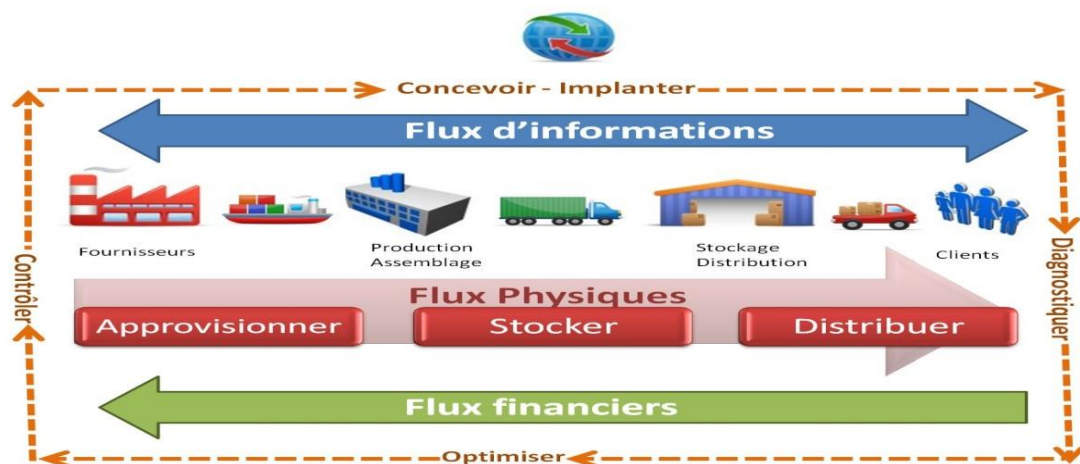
Concevoir - Implanter

Flux d'informations

Fournisseurs

Production Assemblage

Stockage Distribution

Clients

Flux Physiques

Approvisionner

Stocker

Distribuer

Flux financiers

Optimiser

Contrôler

Diagnostiquer